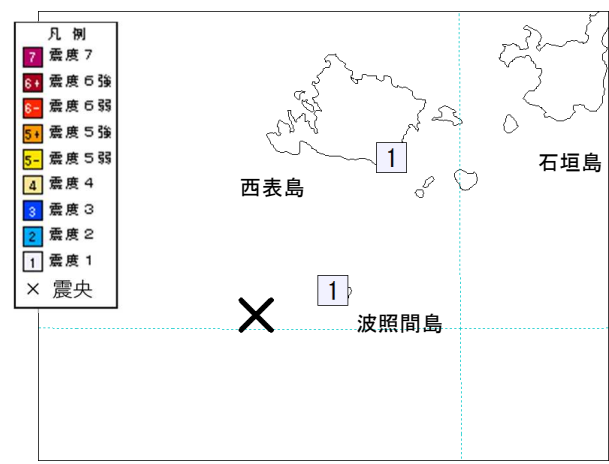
凡例

| | |
|---|---|
| 7 | 震度7 |
| 6+ | 震度6強 |
| 6- | 震度6弱 |
| 5+ | 震度5強 |
| 5- | 震度5弱 |
| 4 | 震度4 |
| 3 | 震度3 |
| 2 | 震度2 |
| 1 | 震度1 |
| × | 震央 |

1

石垣島

西表島

1

波照間島